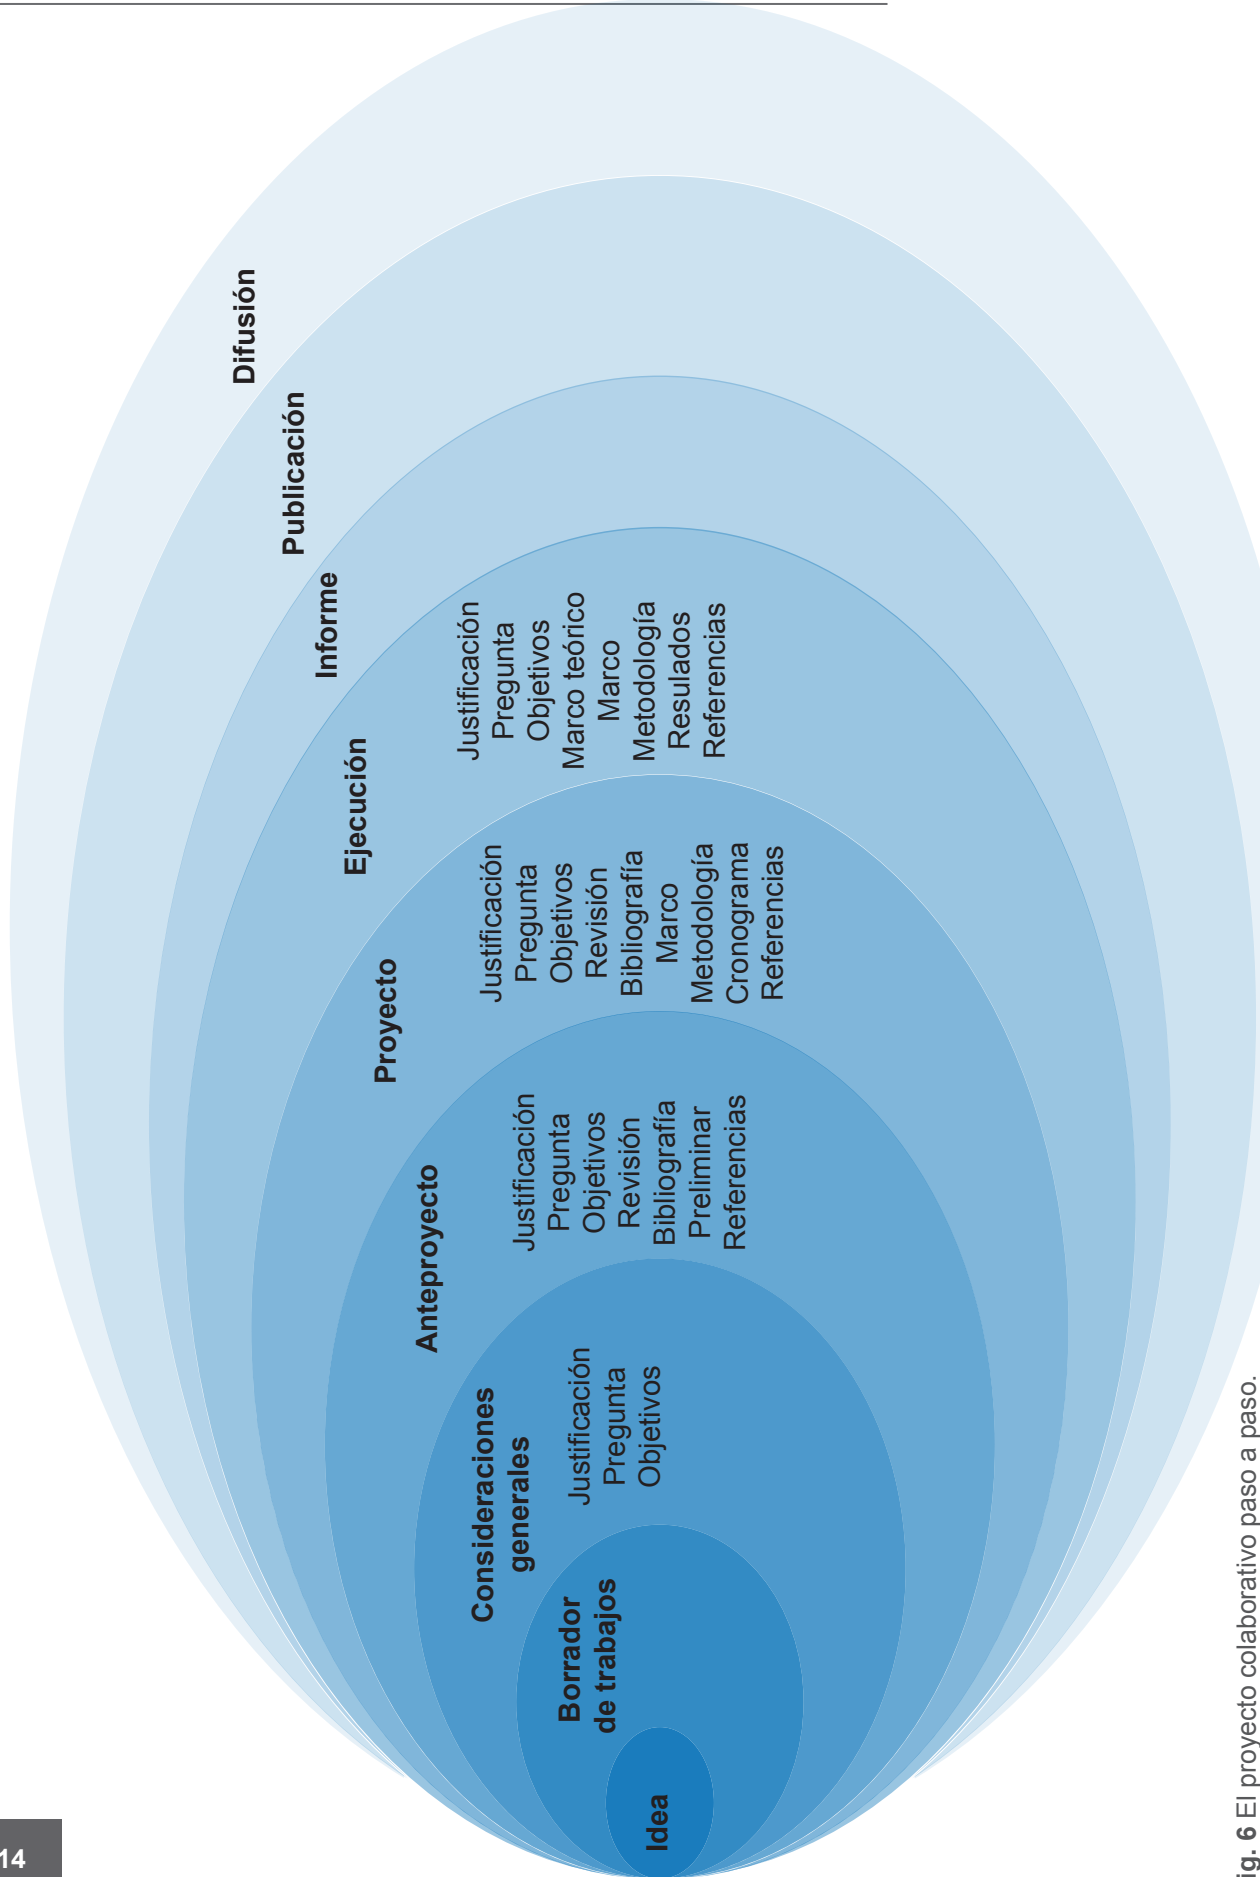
Difusión

Publicación

Informe

Justificación
Pregunta
Objetivos
Marco teórico
Marco
Metodología
Resulados
Referencias

Ejecución

Justificación
Pregunta
Objetivos
Revisión
Bibliografía
Marco
Metodología
Cronograma
Referencias

Proyecto

Justificación
Pregunta
Objetivos
Revisión
Bibliografía
Preliminar
Referencias

Anteproyecto

Consideraciones generales

Justificación
Pregunta
Objetivos

Borrador de trabajos

Idea

14

ig. 6 El proyecto colaborativo paso a paso.